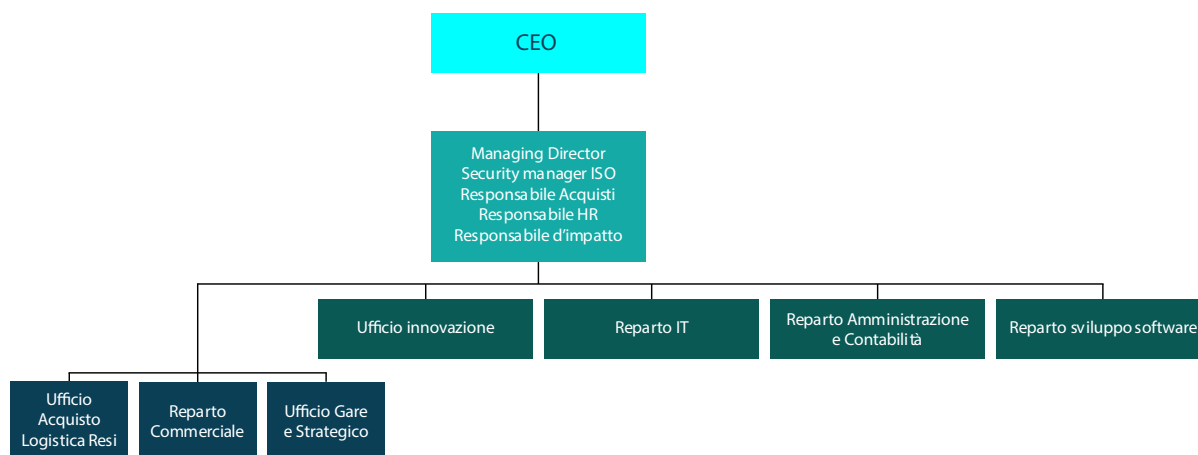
CEO

Managing Director
Security manager ISO
Responsabile Acquisti
Responsabile HR
Responsabile d'impatto

Ufficio innovazione

Reparto IT

Reparto Amministrazione e Contabilità

Reparto sviluppo software

Ufficio Acquisto Logistica Resi

Reparto Commerciale

Ufficio Gare e Strategico